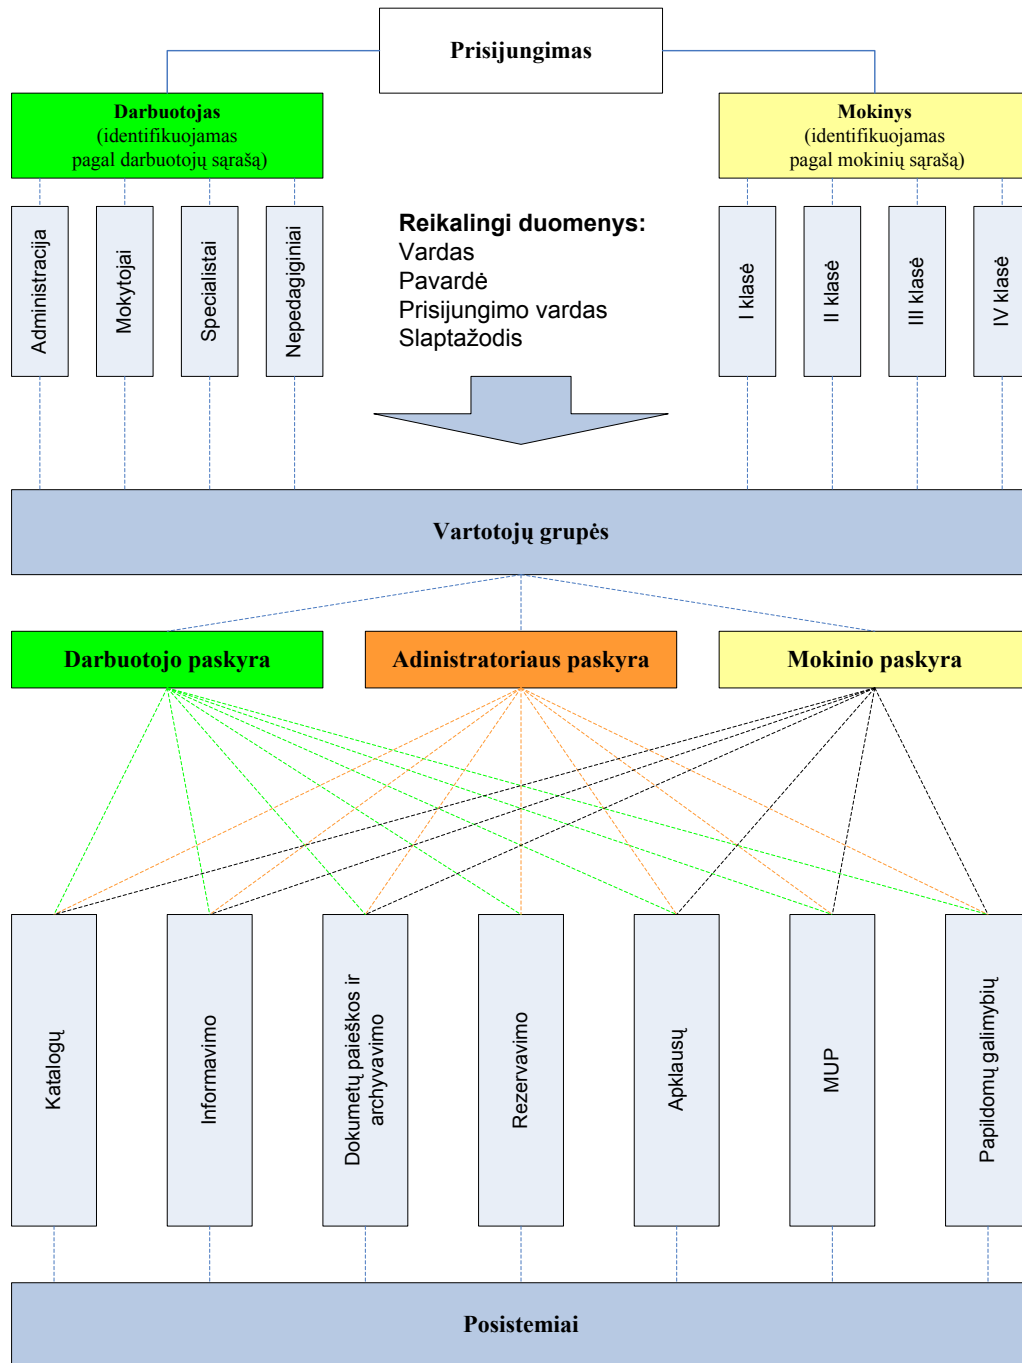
Prisijungimas

Darbuotojas
(identifikuojamas
pagal darbuotojų sąrašą)

Mokinys
(identifikuojamas
pagal mokinių sąrašą)

Administracija

Mokytojai

Specialistai

Nepedagiginiai

Reikalingi duomenys:
Vardas
Pavardė
Prisijungimo vardas
Slaptažodis

I klasė

II klasė

III klasė

IV klasė

Vartotojų grupės

Darbuotojo paskyra

Adinistratoriaus paskyra

Mokinio paskyra

Katalogų

Informavimo

Dokumetų paieškos ir archyvavimo

Rezervavimo

Apklausų

MUP

Papildomų galimybių

Posistemiai